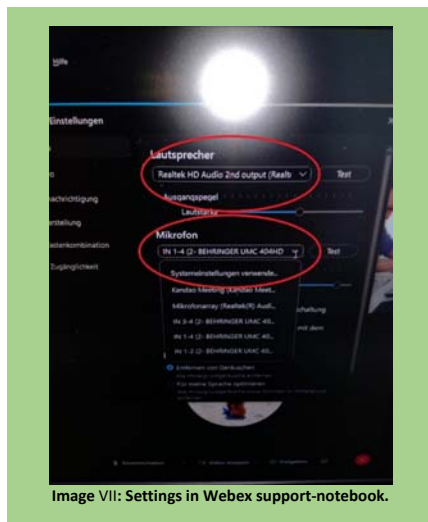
Hilfe

Einstellungen

Lautsprecher

Realtek HD Audio 2nd output (Realte

Test

Ausgangspegel

Lautstärke

achrichtigung

stellung

Mikrofon

astenkombination

IN 1-4 (2- BEHRINGER UMC 404HD

Test

Zugänglichkeit

Systemeinstellungen verwende...

Kandao Meeting (Kandao Meet...

Mikrofonarray (Realtek(R) Audi...

IN 3-4 (2- BEHRINGER UMC 40...

IN 1-4 (2- BEHRINGER UMC 40...

IN 1-2 (2- BEHRINGER UMC 40...

schaltung

mit dem

Entfernen von Geräuschen

Für meine Sprache optimieren

Image VII: Settings in Webex support-notebook.